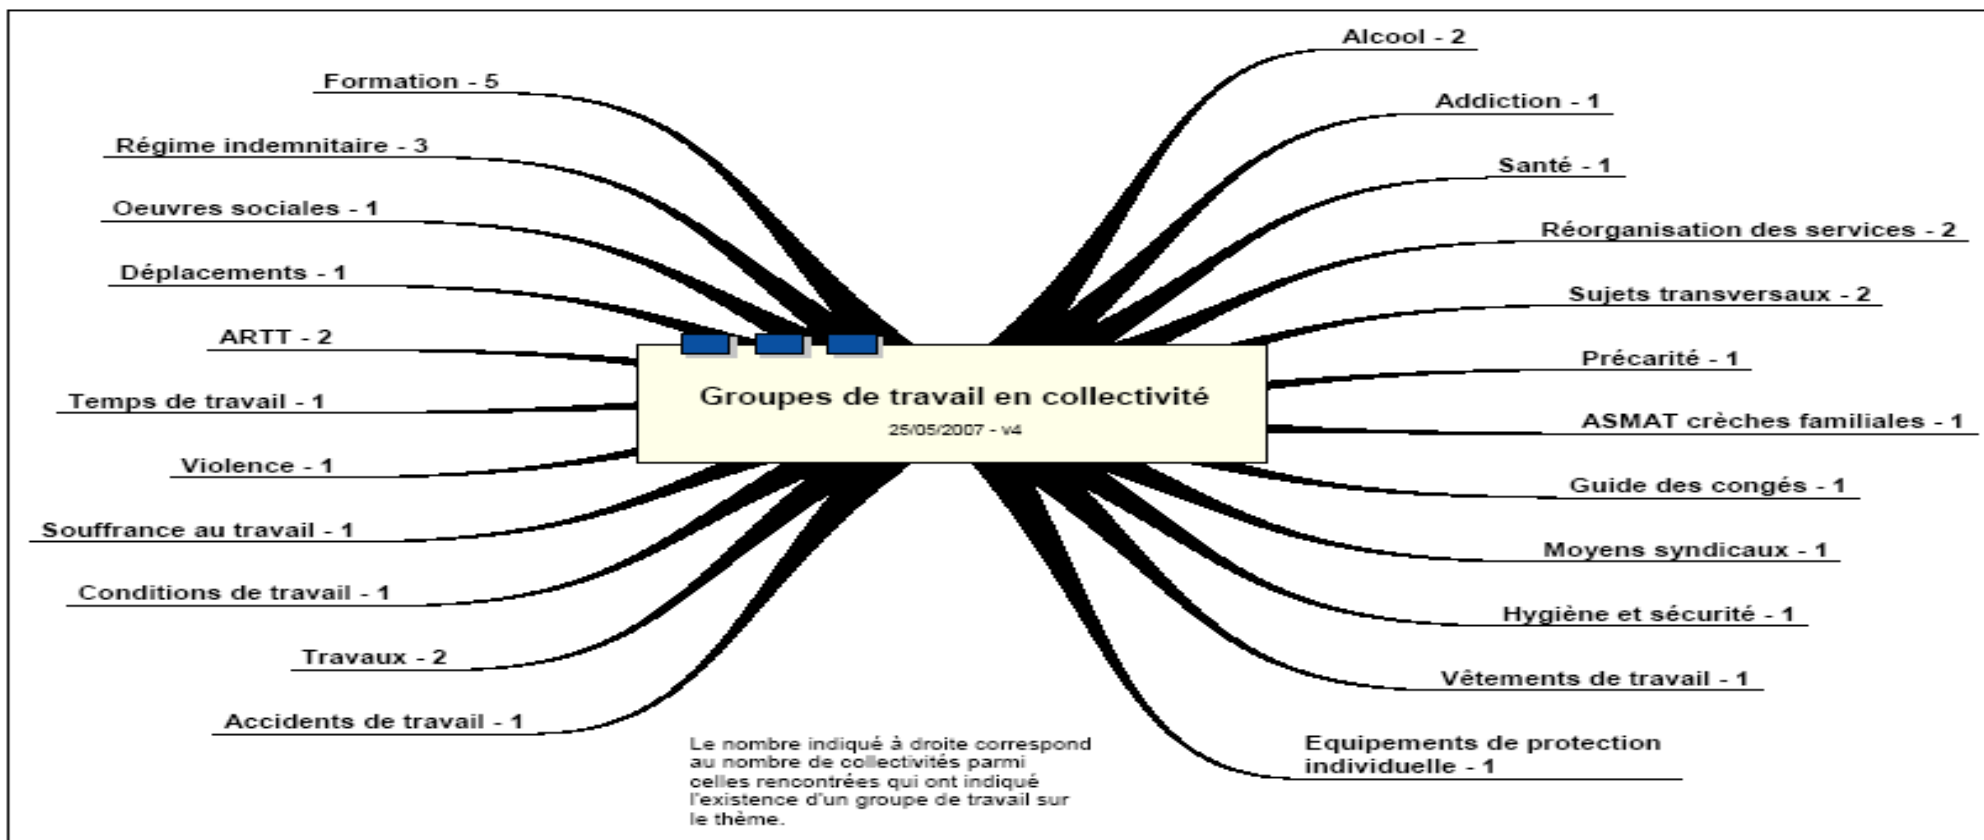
Groupes de travail en collectivité

25/05/2007 - v4

Formation - 5

Régime indemnitaire - 3

Oeuvres sociales - 1

Déplacements - 1

ARTT - 2

Temps de travail - 1

Violence - 1

Souffrance au travail - 1

Conditions de travail - 1

Travaux - 2

Accidents de travail - 1

Alcool - 2

Addiction - 1

Santé - 1

Réorganisation des services - 2

Sujets transversaux - 2

Précarité - 1

ASMAT crèches familiales - 1

Guide des congés - 1

Moyens syndicaux - 1

Hygiène et sécurité - 1

Vêtements de travail - 1

Equipements de protection individuelle - 1

Le nombre indiqué à droite correspond au nombre de collectivités parmi celles rencontrées qui ont indiqué l'existence d'un groupe de travail sur le thème.